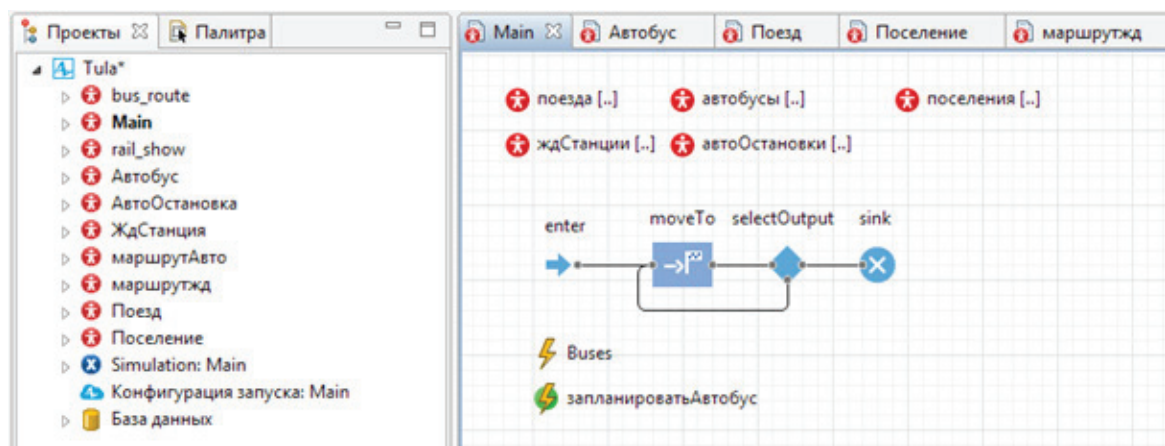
Проекты ☒ Палитра

Tula*
bus_route
Main
rail_show
Автобус
АвтоОстановка
ЖдСтанция
маршрутАвто
маршрутжд
Поезд
Поселение
Simulation: Main
Конфигурация запуска: Main
База данных

Main ☒ Автобус Поезд Поселение маршрутжд

поезда [..]
автобусы [..]
поселения [..]
ждСтанции [..]
автоОстановки [..]

enter
moveTo
selectOutput
sink

Buses
запланироватьАвтобус